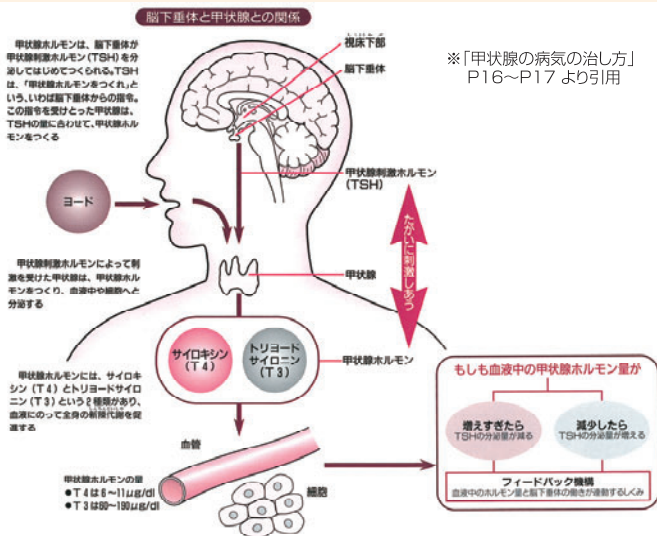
脳下垂体と甲状腺との関係

※「甲状腺の病気の治し方」P16～P17 より引用

甲状腺ホルモンは、脳下垂体が甲状腺刺激ホルモン（TSH）を分泌してはじめてつくられる。TSHは、「甲状腺ホルモンをつくれ」という、いわば脳下垂体からの指令。この指令を受けとった甲状腺は、TSHの量に合わせて、甲状腺ホルモンをつくる

視床下部

脳下垂体

ヨード

甲状腺刺激ホルモン（TSH）

たがいに刺激しあう

甲状腺刺激ホルモンによって刺激を受けた甲状腺は、甲状腺ホルモンをつくり、血液中や細胞へと分泌する

甲状腺

サイロキシン（T4）

トリヨードサイロニン（T3）

甲状腺ホルモン

甲状腺ホルモンには、サイロキシン（T4）とトリヨードサイロニン（T3）という2種類があり、血液にのって全身の新陳代謝を促進する

血管

甲状腺ホルモンの量
●T4は6～11μg/dl
●T3は80～180μg/dl

細胞

もしも血液中の甲状腺ホルモン量が

増えすぎたら
TSHの分泌量が減る

減少したら
TSHの分泌量が増える

フィードバック機構
血液中のホルモン量と脳下垂体の働きが連動するしくみ